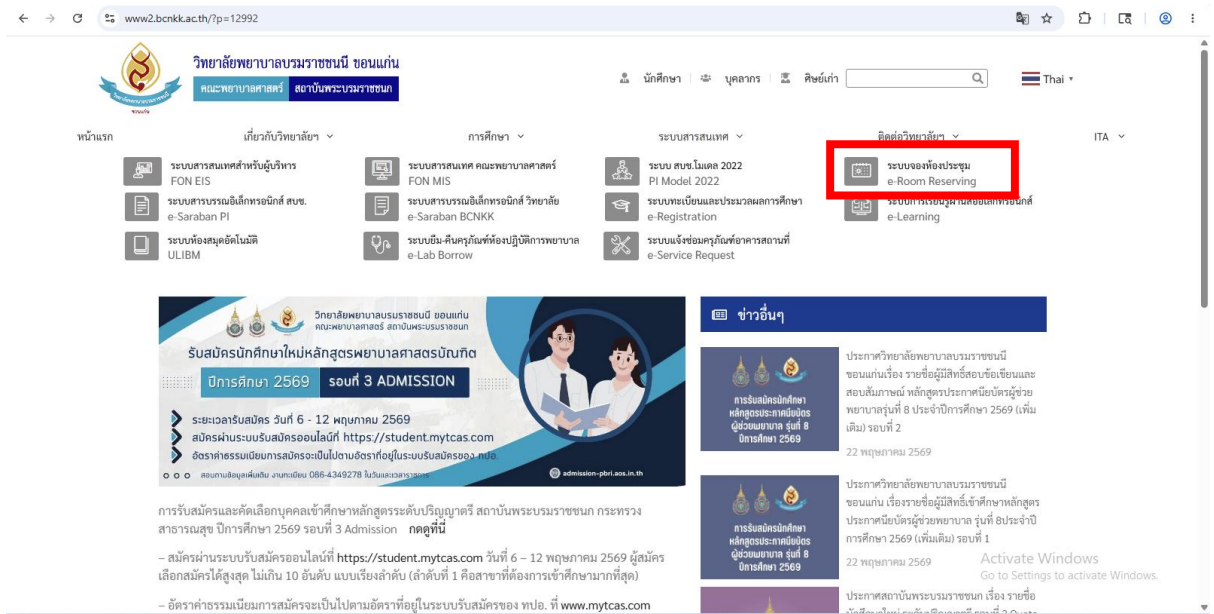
www2.bcnkk.ac.th/?p=12992

วิทยาลัยพยาบาลบรมราชชนนี ขอนแก่น
คณะพยาบาลศาสตร์ สถาบันพระบรมราชชนก

นักศึกษา บุคลากร ศิษย์เก่า Thai

หน้าแรก เกี่ยวกับวิทยาลัยฯ การศึกษา ระบบสารสนเทศ ติดต่อวิทยาลัยฯ ITA

ระบบสารสนเทศสำหรับผู้บริหาร FON EIS
ระบบสารสนเทศ คณะพยาบาลศาสตร์ FON MIS
ระบบ สบช.โมเดล 2022 PI Model 2022
ระบบจองห้องประชุม e-Room Reserving
ระบบสารบรรณอิเล็กทรอนิกส์ สบช. e-Saraban PI
ระบบสารบรรณอิเล็กทรอนิกส์ วิทยาลัย e-Saraban BCNKK
ระบบทะเบียนและประมวลผลการศึกษา e-Registration
ระบบการเรียนรู้ผ่านสื่ออิเล็กทรอนิกส์ e-Learning
ระบบห้องสมุดอัตโนมัติ ULIBM
ระบบยืม-คืนครุภัณฑ์ห้องปฏิบัติการพยาบาล e-Lab Borrow
ระบบแจ้งซ่อมครุภัณฑ์อาคารสถานที่ e-Service Request

วิทยาลัยพยาบาลบรมราชชนนี ขอนแก่น คณะพยาบาลศาสตร์ สถาบันพระบรมราชชนก
รับสมัครนักศึกษาใหม่หลักสูตรพยาบาลศาสตรบัณฑิต
ปีการศึกษา 2569 รอบที่ 3 ADMISSION
ระยะเวลารับสมัคร วันที่ 6 - 12 พฤษภาคม 2569
สมัครผ่านระบบรับสมัครออนไลน์ที่ https://student.mytcas.com
อัตราค่าธรรมเนียมการสมัครจะเป็นไปตามอัตราที่อยู่ในระบบรับสมัครของ ทปอ.
สอบถามข้อมูลเพิ่มเติม งานทะเบียน 086-4349278 ในวันและเวลาราชการ
admission-pbri.aos.in.th

การรับสมัครและคัดเลือกบุคคลเข้าศึกษาหลักสูตรระดับปริญญาตรี สถาบันพระบรมราชชนก กระทรวงสาธารณสุข ปีการศึกษา 2569 รอบที่ 3 Admission กดดูที่นี่

– สมัครผ่านระบบรับสมัครออนไลน์ที่ https://student.mytcas.com วันที่ 6 – 12 พฤษภาคม 2569 ผู้สมัครเลือกสมัครได้สูงสุด ไม่เกิน 10 อันดับ แบบเรียงลำดับ (ลำดับที่ 1 คือสาขาที่ต้องการเข้าศึกษามากที่สุด)

– อัตราค่าธรรมเนียมการสมัครจะเป็นไปตามอัตราที่อยู่ในระบบรับสมัครของ ทปอ. ที่ www.mytcas.com

ข่าวอื่นๆ

การรับสมัครนักศึกษา หลักสูตรประกาศนียบัตร ผู้ช่วยพยาบาล รุ่นที่ 8 ปีการศึกษา 2569
ประกาศวิทยาลัยพยาบาลบรมราชชนนี ขอนแก่นเรื่อง รายชื่อผู้มีสิทธิ์สอบข้อเขียนและสอบสัมภาษณ์ หลักสูตรประกาศนียบัตรผู้ช่วยพยาบาลรุ่นที่ 8 ประจำปีการศึกษา 2569 (เพิ่มเติม) รอบที่ 2
22 พฤษภาคม 2569

การรับสมัครนักศึกษา หลักสูตรประกาศนียบัตร ผู้ช่วยพยาบาล รุ่นที่ 8 ปีการศึกษา 2569
ประกาศวิทยาลัยพยาบาลบรมราชชนนี ขอนแก่น เรื่องรายชื่อผู้มีสิทธิ์เข้าศึกษาหลักสูตรประกาศนียบัตรผู้ช่วยพยาบาล รุ่นที่ 8ประจำปีการศึกษา 2569 (เพิ่มเติม) รอบที่ 1
22 พฤษภาคม 2569

ประกาศสถาบันพระบรมราชชนก เรื่อง รายชื่อ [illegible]

Activate Windows
Go to Settings to activate Windows.